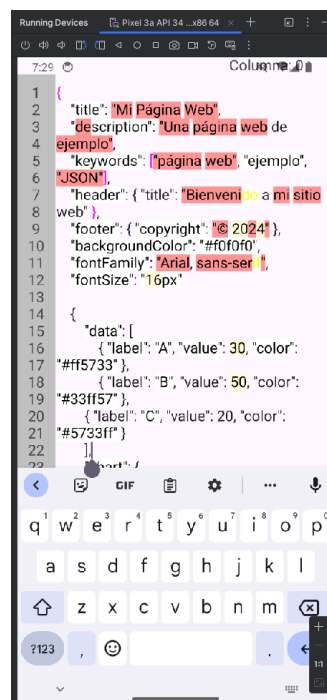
Running Devices  Pixel 3a API 34 ...x86 64  +

7:29  Columna

1 {
2 "title": "Mi Página Web",
3 "description": "Una página web de ejemplo",
4 "keywords": ["página web", "ejemplo", "JSON"],
5 "header": { "title": "Bienvenido a mi sitio web" },
9 "footer": { "copyright": "© 2024" },
10 "backgroundColor": "#f0f0f0",
11 "fontFamily": "Arial, sans-serif",
12 "fontSize": "16px"
13
14 {
15 "data": [
16 { "label": "A", "value": 30, "color": "#ff5733" },
18 { "label": "B", "value": 50, "color": "#33ff57" },
20 { "label": "C", "value": 20, "color": "#5733ff" }
22 ],
23 "chart": {

GIF

q w e r t y u i o p
a s d f g h j k l
z x c v b n m
?123 ,  .

1:1